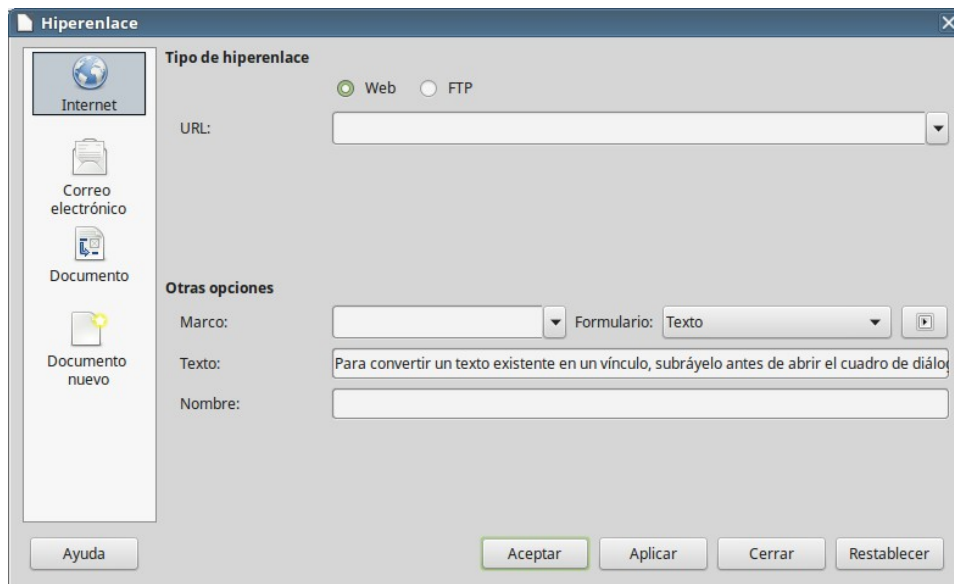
Hiperenlace

Internet

Correo electrónico

Documento

Documento nuevo

Tipo de hiperenlace

Web FTP

URL:

Otras opciones

Marco:

Formulario: Texto

Texto: Para convertir un texto existente en un vínculo, subráyelo antes de abrir el cuadro de diálo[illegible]

Nombre:

Ayuda

Aceptar

Aplicar

Cerrar

Restablecer